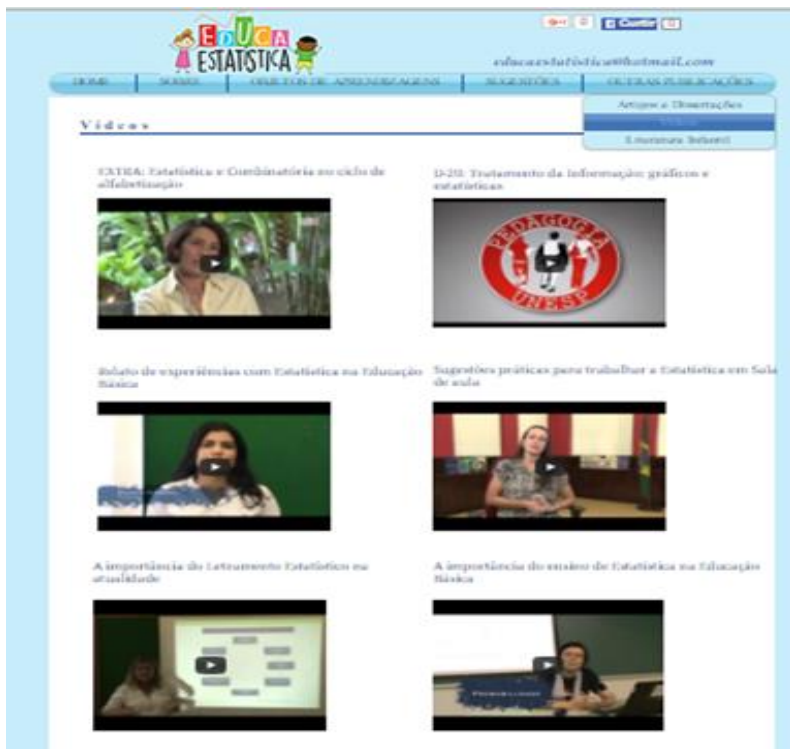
EDUCA ESTATÍSTICA

educaestatistica@hotmail.com

HOME | SOBRE | OBJETOS DE APRENDIZAGEM | SUGESTÕES | OUTRAS PUBLICAÇÕES

Artigos e Dissertações
Vídeos
Literatura Infantil

Vídeos

EXTRA: Estatística e Combinatória no ciclo de alfabetização

D-28: Tratamento da informação: gráficos e estatísticas

PEDAGOGIA UNESP

Relato de experiências com Estatística na Educação Básica

Sugestões práticas para trabalhar a Estatística em Sala de aula

A importância do Letramento Estatístico na atualidade

A importância do ensino de Estatística na Educação Básica